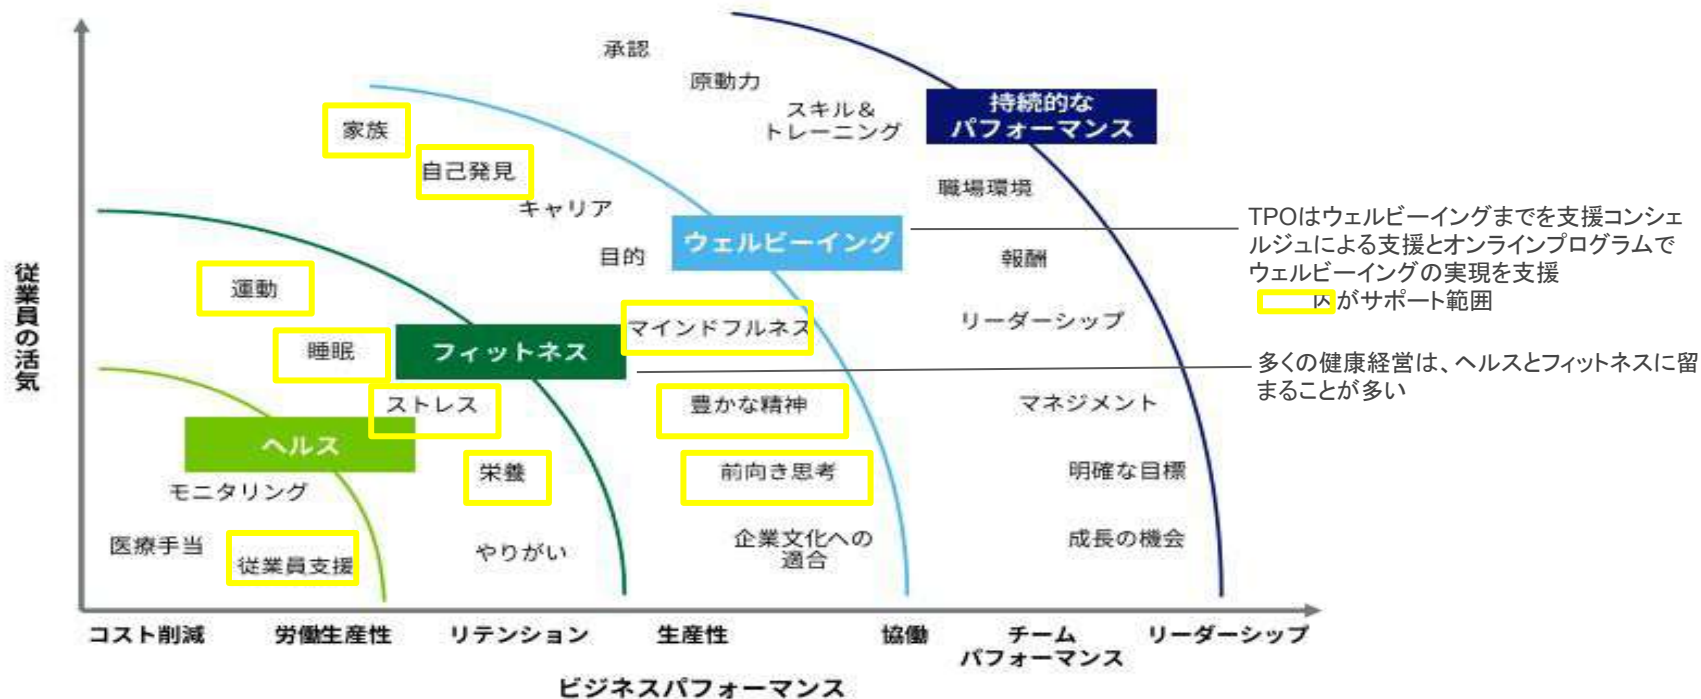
承認

原動力

スキル＆
トレーニング

持続的な
パフォーマンス

家族

自己発見

キャリア

職場環境

目的

ウェルビーイング

報酬

TPOはウェルビーイングまでを支援コンシェルジュによる支援とオンラインプログラムでウェルビーイングの実現を支援

内がサポート範囲

運動

マインドフルネス

リーダーシップ

睡眠

フィットネス

多くの健康経営は、ヘルスとフィットネスに留まることが多い

ストレス

豊かな精神

マネジメント

ヘルス

栄養

前向き思考

明確な目標

モニタリング

医療手当

従業員支援

やりがい

企業文化への
適合

成長の機会

従業員の活気

コスト削減

労働生産性

リテンション

生産性

協働

チーム
パフォーマンス

リーダーシップ

ビジネスパフォーマンス